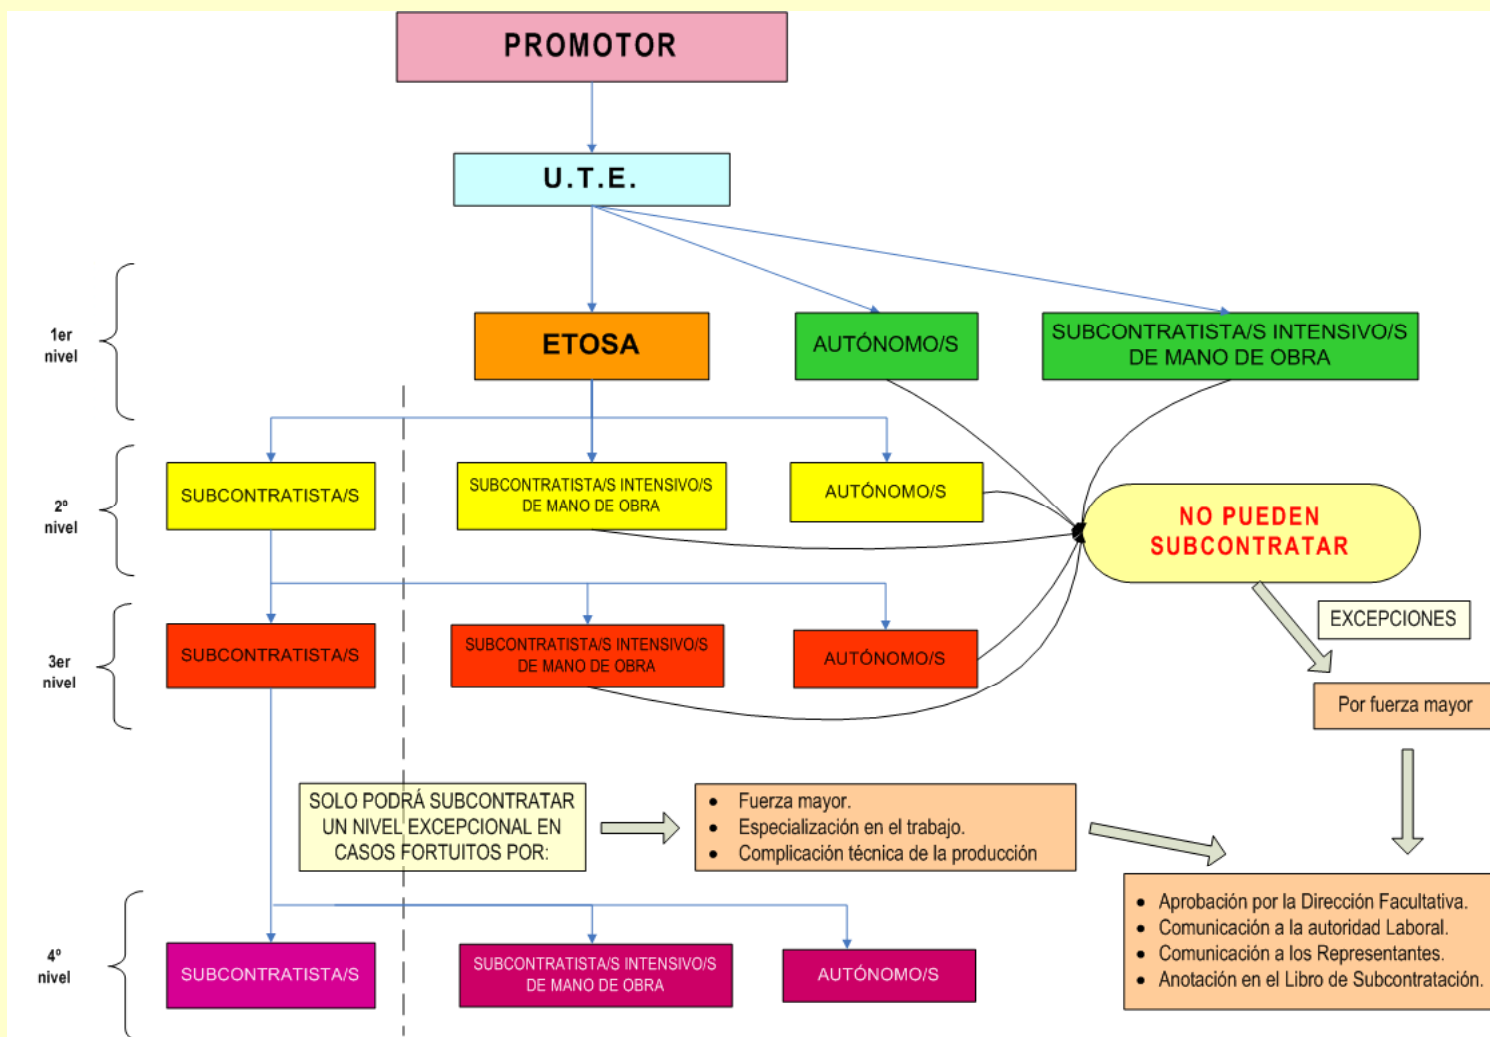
PROMOTOR

U.T.E.

1er nivel

ETOSA

AUTÓNOMO/S

SUBCONTRATISTA/S INTENSIVO/S DE MANO DE OBRA

2º nivel

SUBCONTRATISTA/S

SUBCONTRATISTA/S INTENSIVO/S DE MANO DE OBRA

AUTÓNOMO/S

NO PUEDEN SUBCONTRATAR

EXCEPCIONES

3er nivel

SUBCONTRATISTA/S

SUBCONTRATISTA/S INTENSIVO/S DE MANO DE OBRA

AUTÓNOMO/S

Por fuerza mayor

SOLO PODRÁ SUBCONTRATAR UN NIVEL EXCEPCIONAL EN CASOS FORTUITOS POR:

- Fuerza mayor.
- Especialización en el trabajo.
- Complicación técnica de la producción

- Aprobación por la Dirección Facultativa.
- Comunicación a la autoridad Laboral.
- Comunicación a los Representantes.
- Anotación en el Libro de Subcontratación.

4º nivel

SUBCONTRATISTA/S

SUBCONTRATISTA/S INTENSIVO/S DE MANO DE OBRA

AUTÓNOMO/S